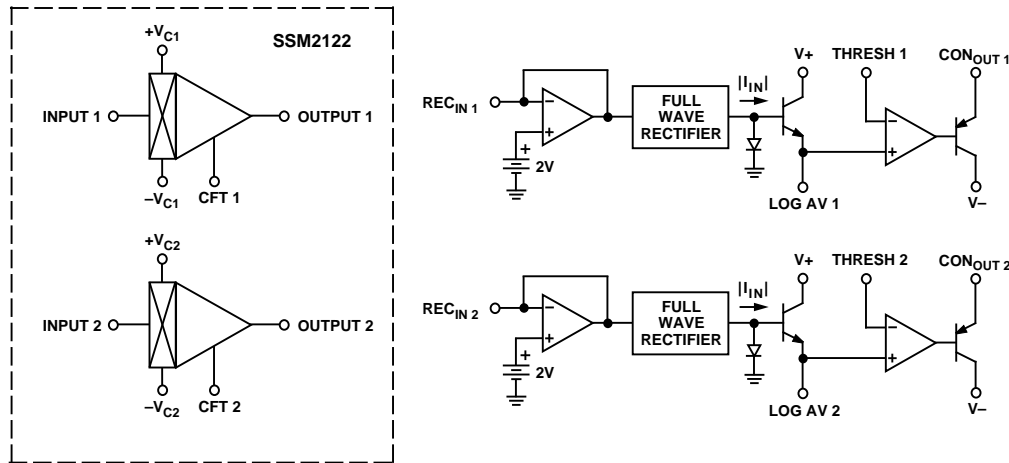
SSM2122

$+V_{C1}$

INPUT 1

OUTPUT 1

$-V_{C1}$

CFT 1

$+V_{C2}$

INPUT 2

OUTPUT 2

$-V_{C2}$

CFT 2

$REC_{IN\ 1}$

–

+

+

2V

FULL WAVE RECTIFIER

$|I_{IN}|$

V+

THRESH 1

$CON_{OUT\ 1}$

–

+

LOG AV 1

V–

$REC_{IN\ 2}$

–

+

+

2V

FULL WAVE RECTIFIER

$|I_{IN}|$

V+

THRESH 2

$CON_{OUT\ 2}$

–

+

LOG AV 2

V–